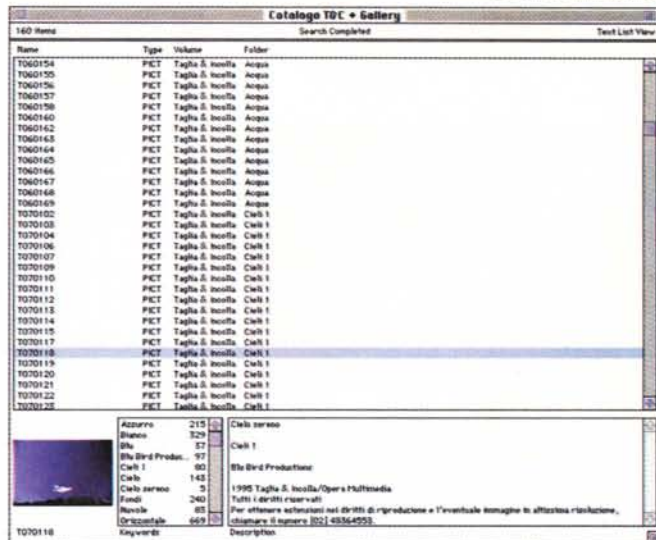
Catalogo T&C + Gallery

160 Items | Search Completed | Text List View

| Name | Type | Volume | Folder |
|---|---|---|---|
| T060154 | PICT | Taglia & Incolla | Acqua |
| T060155 | PICT | Taglia & Incolla | Acqua |
| T060156 | PICT | Taglia & Incolla | Acqua |
| T060157 | PICT | Taglia & Incolla | Acqua |
| T060158 | PICT | Taglia & Incolla | Acqua |
| T060160 | PICT | Taglia & Incolla | Acqua |
| T060162 | PICT | Taglia & Incolla | Acqua |
| T060163 | PICT | Taglia & Incolla | Acqua |
| T060164 | PICT | Taglia & Incolla | Acqua |
| T060165 | PICT | Taglia & Incolla | Acqua |
| T060166 | PICT | Taglia & Incolla | Acqua |
| T060167 | PICT | Taglia & Incolla | Acqua |
| T060168 | PICT | Taglia & Incolla | Acqua |
| T060169 | PICT | Taglia & Incolla | Acqua |
| T070102 | PICT | Taglia & Incolla | Cieli 1 |
| T070103 | PICT | Taglia & Incolla | Cieli 1 |
| T070104 | PICT | Taglia & Incolla | Cieli 1 |
| T070105 | PICT | Taglia & Incolla | Cieli 1 |
| T070106 | PICT | Taglia & Incolla | Cieli 1 |
| T070107 | PICT | Taglia & Incolla | Cieli 1 |
| T070109 | PICT | Taglia & Incolla | Cieli 1 |
| T070110 | PICT | Taglia & Incolla | Cieli 1 |
| T070111 | PICT | Taglia & Incolla | Cieli 1 |
| T070112 | PICT | Taglia & Incolla | Cieli 1 |
| T070113 | PICT | Taglia & Incolla | Cieli 1 |
| T070114 | PICT | Taglia & Incolla | Cieli 1 |
| T070115 | PICT | Taglia & Incolla | Cieli 1 |
| T070117 | PICT | Taglia & Incolla | Cieli 1 |
| T070118 | PICT | Taglia & Incolla | Cieli 1 |
| T070119 | PICT | Taglia & Incolla | Cieli 1 |
| T070120 | PICT | Taglia & Incolla | Cieli 1 |
| T070121 | PICT | Taglia & Incolla | Cieli 1 |
| T070122 | PICT | Taglia & Incolla | Cieli 1 |
| T070123 | PICT | Taglia & Incolla | Cieli 1 |

| Keyword | Count |
|---|---|
| Azzurro | 215 |
| Bianco | 329 |
| Blu | 57 |
| Blu Bird Produc... | 97 |
| Cieli 1 | 80 |
| Cielo | 143 |
| Cielo sereno | 5 |
| Fondi | 240 |
| Nuvole | 85 |
| Orizzontale | 669 |

Cielo sereno

Cieli 1

Blu Bird Productions

1995 Taglia & Incolla/Opera Multimedia
Tutti i diritti riservati
Per ottenere estensioni nei diritti di riproduzione e l'eventuale immagine in altissima risoluzione, chiamare il numero (02) 48364558.

T070118 | Keywords | Description